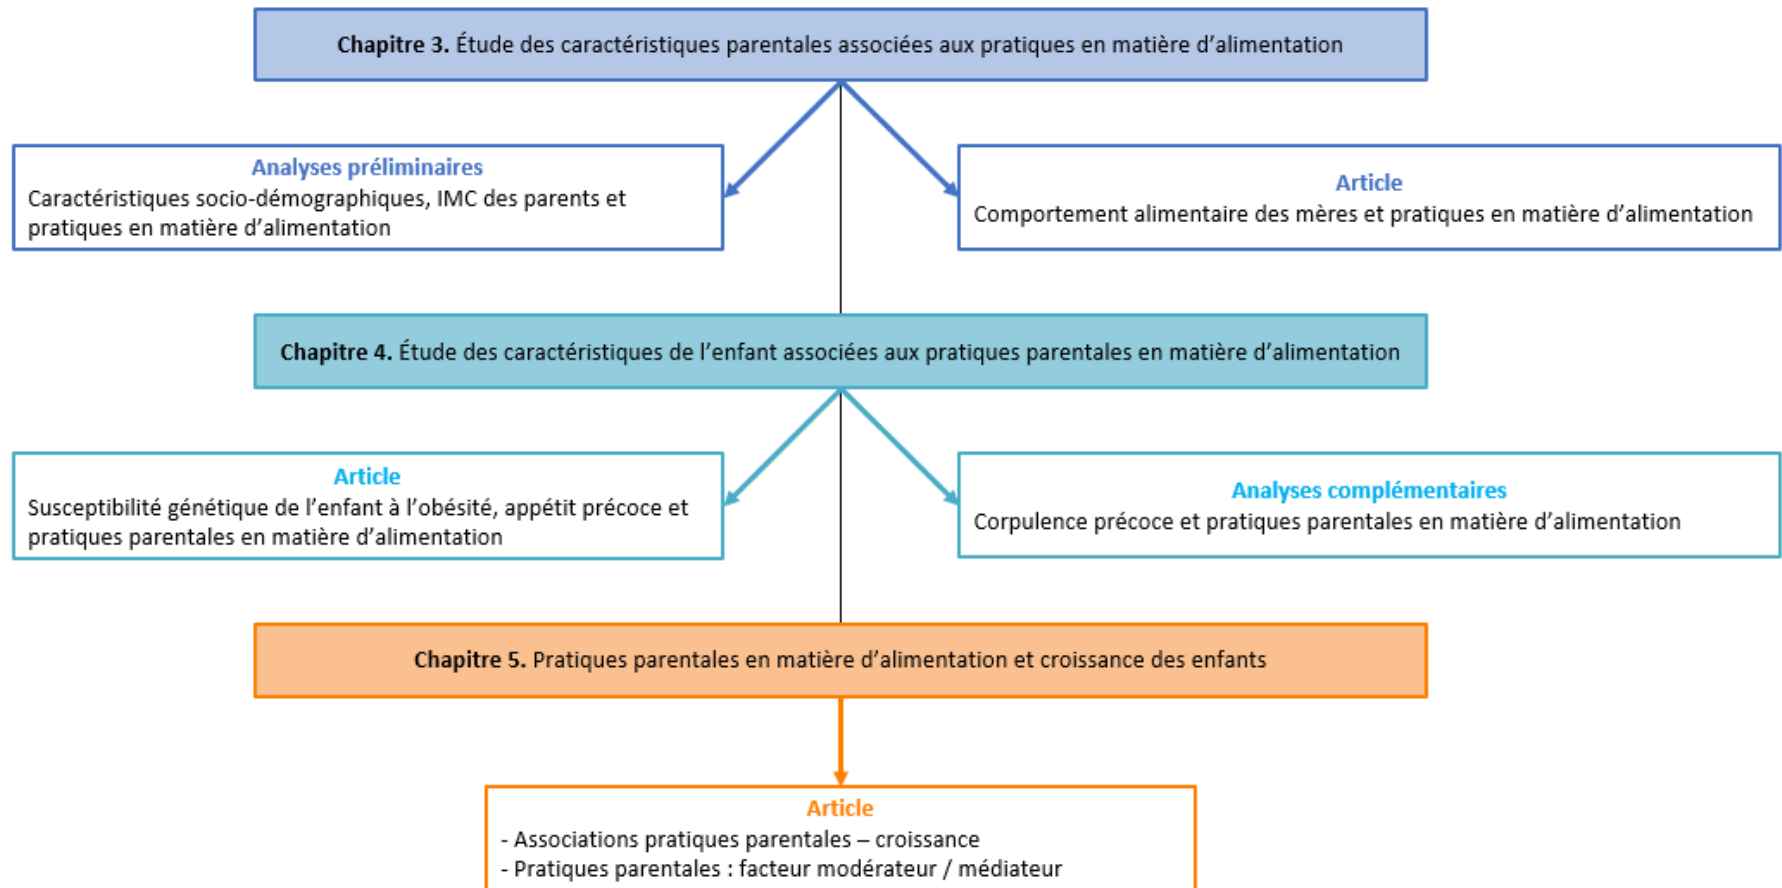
**Chapitre 3.** Étude des caractéristiques parentales associées aux pratiques en matière d'alimentation

**Analyses préliminaires**
Caractéristiques socio-démographiques, IMC des parents et pratiques en matière d'alimentation

**Article**
Comportement alimentaire des mères et pratiques en matière d'alimentation

**Chapitre 4.** Étude des caractéristiques de l'enfant associées aux pratiques parentales en matière d'alimentation

**Article**
Susceptibilité génétique de l'enfant à l'obésité, appétit précoce et pratiques parentales en matière d'alimentation

**Analyses complémentaires**
Corpulence précoce et pratiques parentales en matière d'alimentation

**Chapitre 5.** Pratiques parentales en matière d'alimentation et croissance des enfants

**Article**
- Associations pratiques parentales – croissance
- Pratiques parentales : facteur modérateur / médiateur